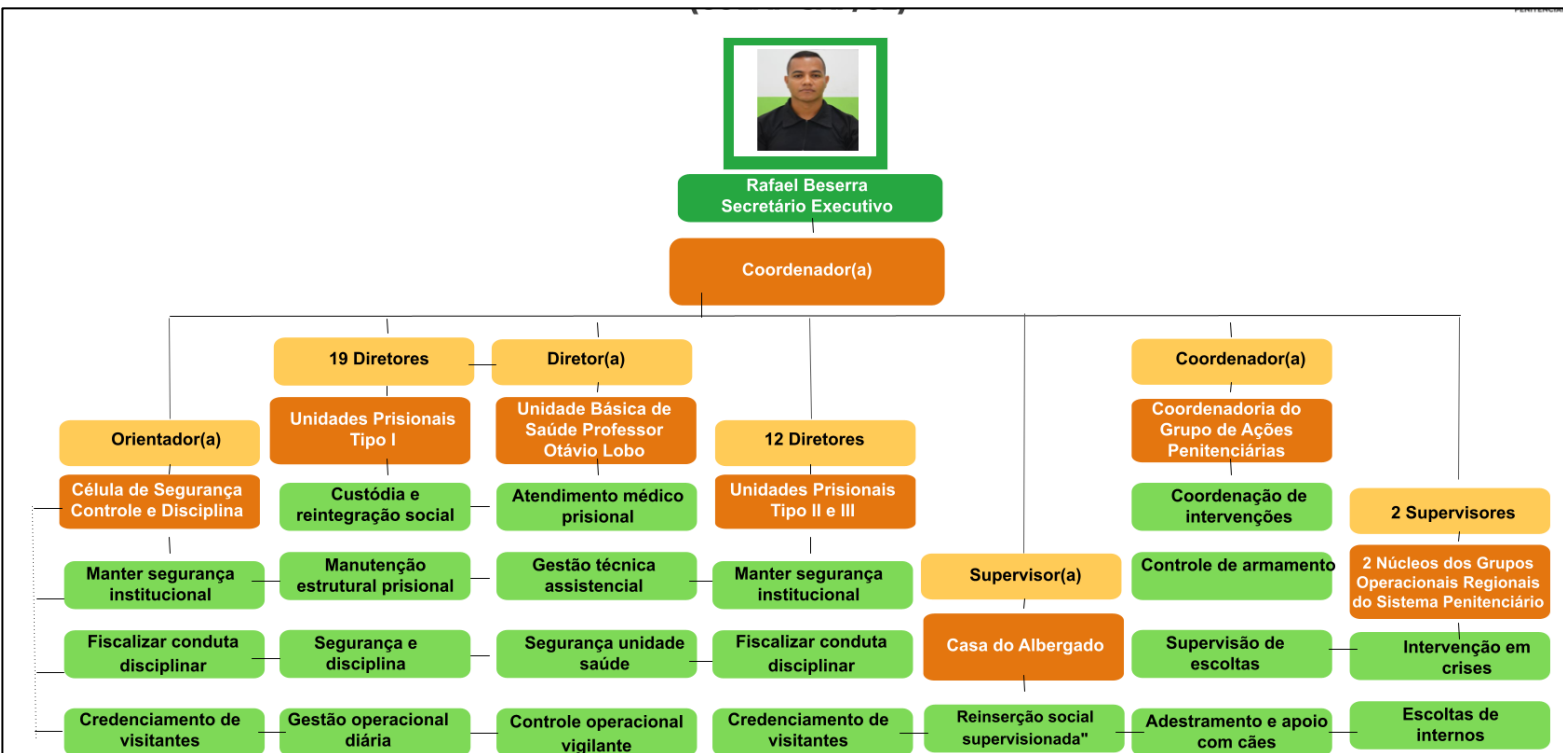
Rafael Beserra
Secretário Executivo

Coordenador(a)

Orientador(a)
Célula de Segurança Controle e Disciplina
Manter segurança institucional
Fiscalizar conduta disciplinar
Credenciamento de visitantes

19 Diretores
Unidades Prisionais Tipo I
Custódia e reintegração social
Manutenção estrutural prisional
Segurança e disciplina
Gestão operacional diária

Diretor(a)
Unidade Básica de Saúde Professor Otávio Lobo
Atendimento médico prisional
Gestão técnica assistencial
Segurança unidade saúde
Controle operacional vigilante

12 Diretores
Unidades Prisionais Tipo II e III
Manter segurança institucional
Fiscalizar conduta disciplinar
Credenciamento de visitantes

Supervisor(a)
Casa do Albergado
Reinserção social supervisionada"

Coordenador(a)
Coordenadoria do Grupo de Ações Penitenciárias
Coordenação de intervenções
Controle de armamento
Supervisão de escoltas
Adestramento e apoio com cães

2 Supervisores
2 Núcleos dos Grupos Operacionais Regionais do Sistema Penitenciário
Intervenção em crises
Escoltas de internos